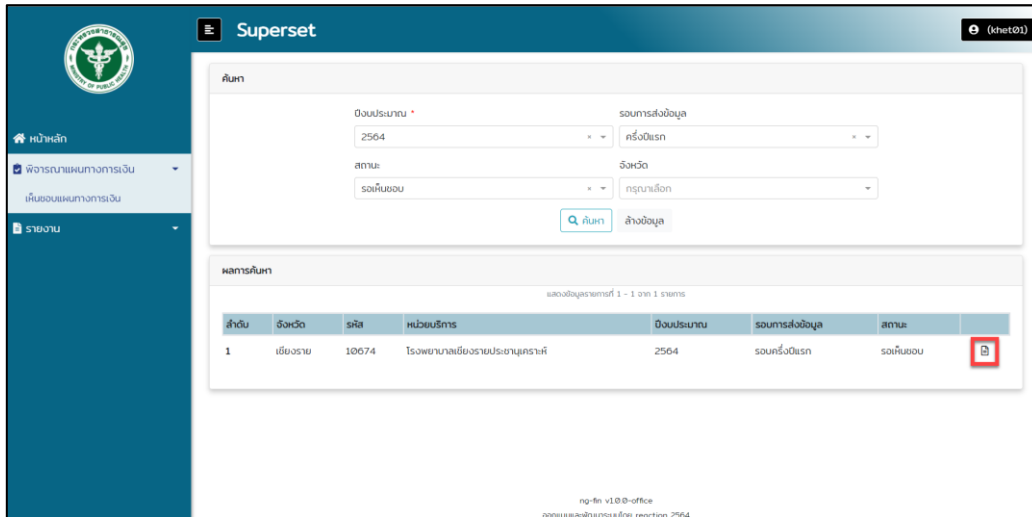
Superset

(khet01)

หน้าหลัก

พิจารณาแผนทางการเงิน

เห็นชอบแผนทางการเงิน

รายงาน

ค้นหา

ปีงบประมาณ *

2564

รอบการส่งข้อมูล

ครึ่งปีแรก

สถานะ

รอเห็นชอบ

จังหวัด

กรุณาเลือก

ค้นหา

ล้างข้อมูล

ผลการค้นหา

แสดงข้อมูลรายการที่ 1 - 1 จาก 1 รายการ

| ลำดับ | จังหวัด | รหัส | หน่วยบริการ | ปีงบประมาณ | รอบการส่งข้อมูล | สถานะ | |
|---|---|---|---|---|---|---|---|
| 1 | เชียงราย | 10674 | โรงพยาบาลเชียงรายประชานุเคราะห์ | 2564 | รอบครึ่งปีแรก | รอเห็นชอบ | |

ng-fin v1.0.0-office

ออกแบบและพัฒนาระบบโดย reaction 2564